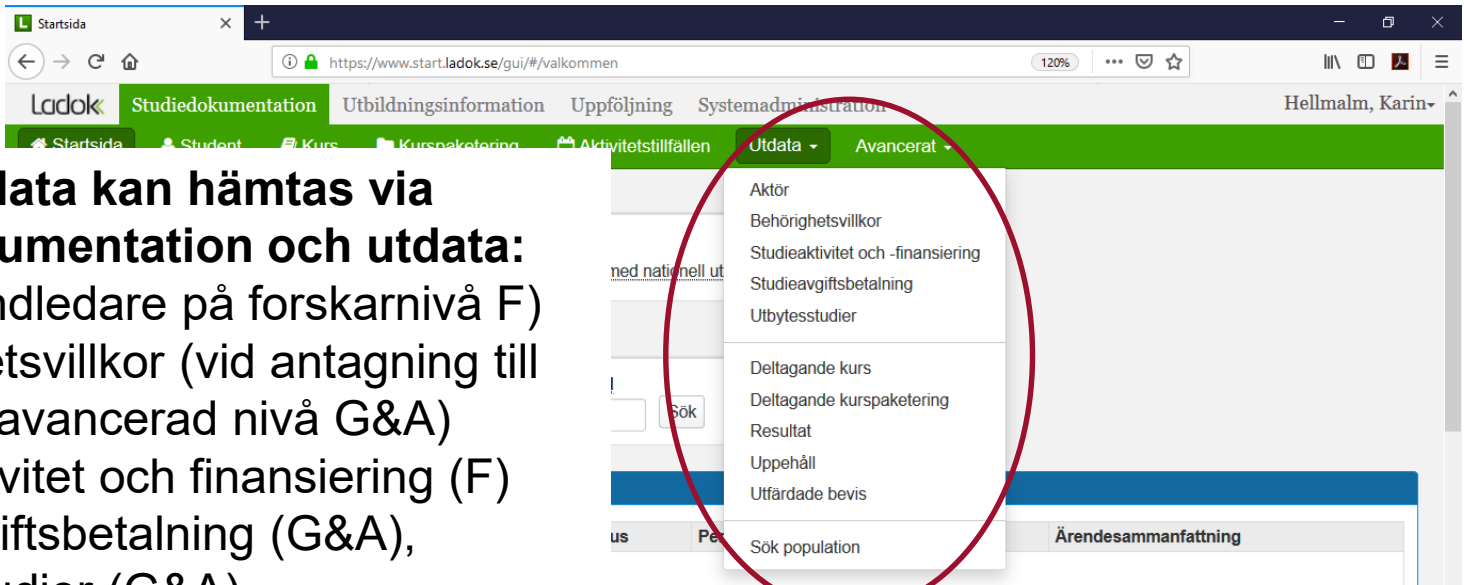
Startsida

https://www.start.ladok.se/gui/#/valkommen

120%

Ladok Studiedokumentation Utbildningsinformation Uppföljning Systemadministration Hellmalm, Karin

Startsida Student Kurs Kurspaketering Aktivitetstillfällen Utdata Avancerat

Aktör
Behörighetsvillkor
Studieaktivitet och -finansiering
Studieavgiftsbetalning
Utbytesstudier

Deltagande kurs
Deltagande kurspaketering
Resultat
Uppehåll
Utfärdade bevis

Sök population

med nationell ut

Sök

us Pe Ärendesammanfattning

data kan hämtas via
umentation och utdata:
ndledare på forskarnivå F)
etsvillkor (vid antagning till
avancerad nivå G&A)
vitet och finansiering (F)
iftsbetalning (G&A),
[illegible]